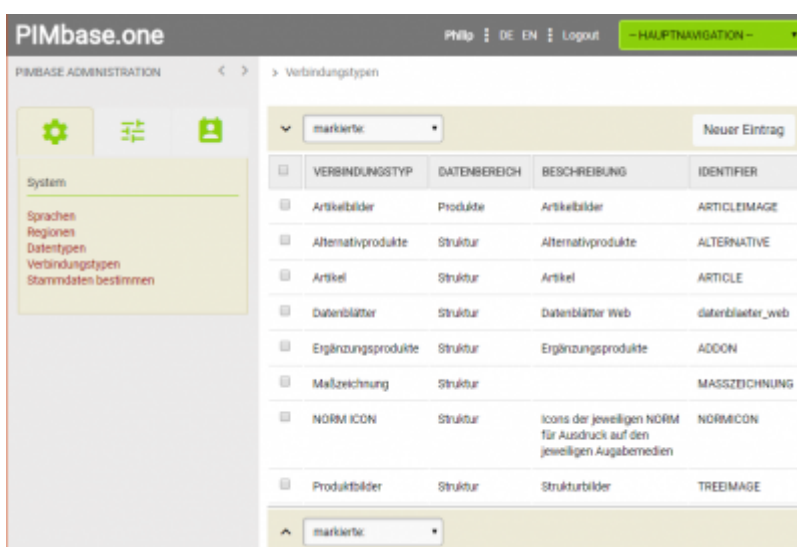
PIMbase.one

Philip | DE EN | Logout

– HAUPTNAVIGATION –

PIMBASE ADMINISTRATION

> Verbindungstypen

System

Sprachen
Regionen
Datentypen
Verbindungstypen
Stammdaten bestimmen

markierte:

Neuer Eintrag

| | VERBINDUNGSTYP | DATENBEREICH | BESCHREIBUNG | IDENTIFIER |
|---|---|---|---|---|
| | Artikelbilder | Produkte | Artikelbilder | ARTICLEIMAGE |
| | Alternativprodukte | Struktur | Alternativprodukte | ALTERNATIVE |
| | Artikel | Struktur | Artikel | ARTICLE |
| | Datenblätter | Struktur | Datenblätter Web | datenblaeter_web |
| | Ergänzungsprodukte | Struktur | Ergänzungsprodukte | ADDON |
| | Maßzeichnung | Struktur | | MASSZEICHNUNG |
| | NORM ICON | Struktur | Icons der jeweiligen NORM für Ausdruck auf den jeweiligen Augabemedien | NORMICON |
| | Produktbilder | Struktur | Strukturbilder | TREEIMAGE |

markierte: